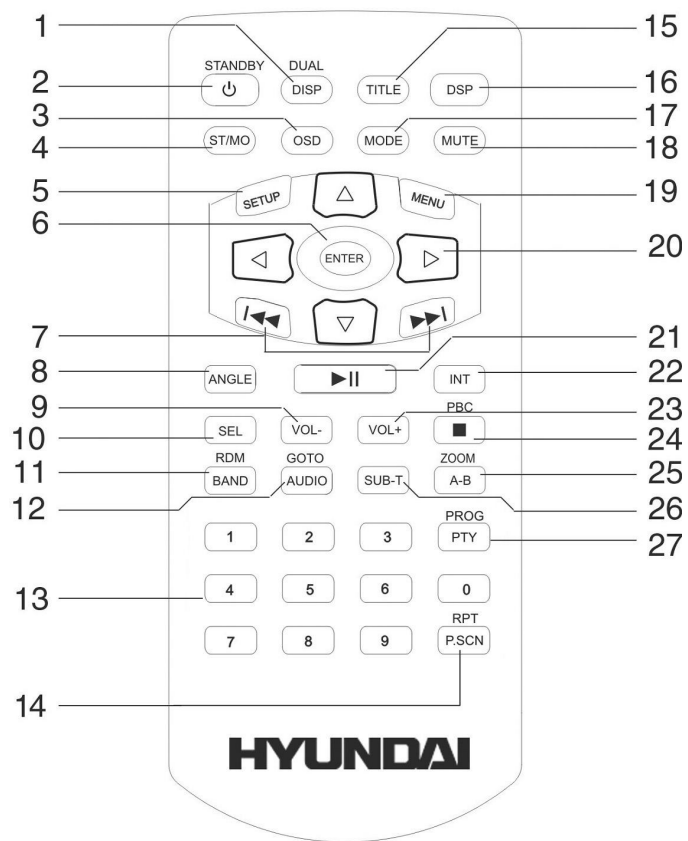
1
15
STANDBY
DUAL
2
DISP
TITLE
DSP
16
3
17
4
ST/MO
OSD
MODE
MUTE
18
5
SETUP
MENU
19
6
ENTER
20
7
21
8
ANGLE
INT
22
9
PBC
23
10
SEL
VOL-
VOL+
24
11
RDM
GOTO
ZOOM
25
BAND
AUDIO
SUB-T
A-B
12
26
PROG
1
2
3
PTY
27
13
4
5
6
0
RPT
7
8
9
P.SCN
14
HYUNDAI